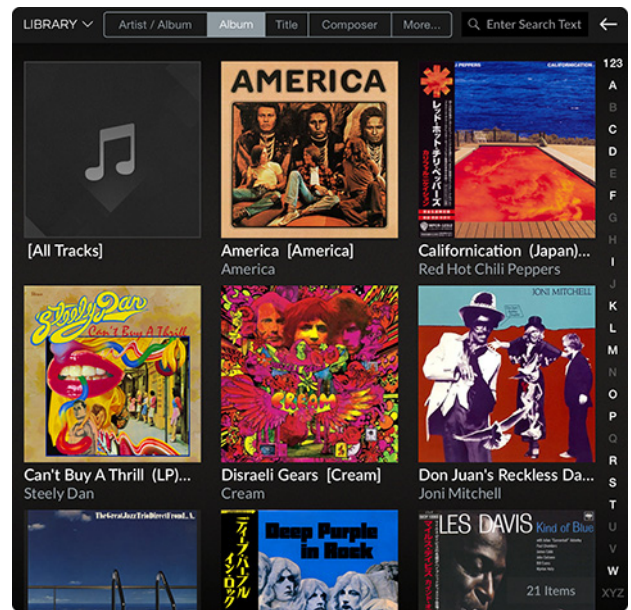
LIBRARY

Artist / Album | Album | Title | Composer | More...

Enter Search Text

123
A
B
C
D
E
F
G
H
I
J
K
L
M
N
O
P
Q
R
S
T
U
V
W
XYZ

[All Tracks]

AMERICA

America [America]
America

RED HOT CHILI PEPPERS CALIFORNICATION

レッド・ホット・チリ・ペッパーズ

Californication (Japan)...
Red Hot Chili Peppers

Steely Dan
Can't Buy A Thrill

Can't Buy A Thrill (LP)...
Steely Dan

CREAM

Disraeli Gears [Cream]
Cream

JONI MITCHELL

Don Juan's Reckless Da...
Joni Mitchell

The Great Jazz Trio Direct From L.A.

ディープ・パープル・イン・ロック

Deep Purple in Rock

LES DAVIS Kind of Blue

21 Items